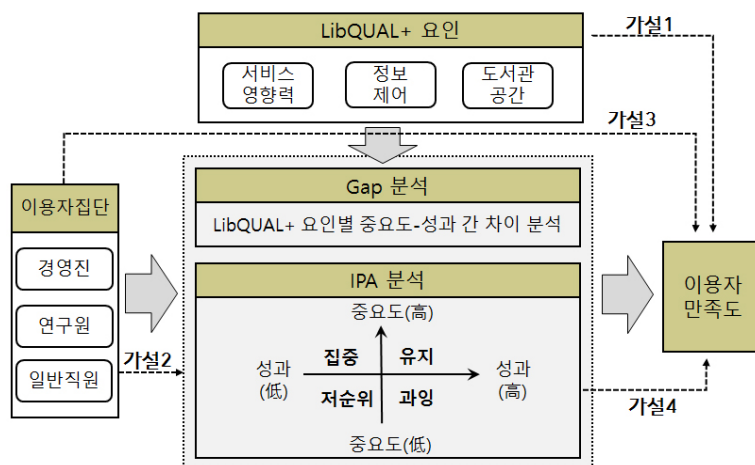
LibQUAL+ 요인

서비스 영향력

정보 제어

도서관 공간

가설1

가설3

이용자집단

경영진

연구원

일반직원

가설2

Gap 분석

LibQUAL+ 요인별 중요도-성과 간 차이 분석

IPA 분석

중요도(高)

성과 (低)

집중

유지

저순위

과잉

성과 (高)

중요도(低)

이용자 만족도

가설4